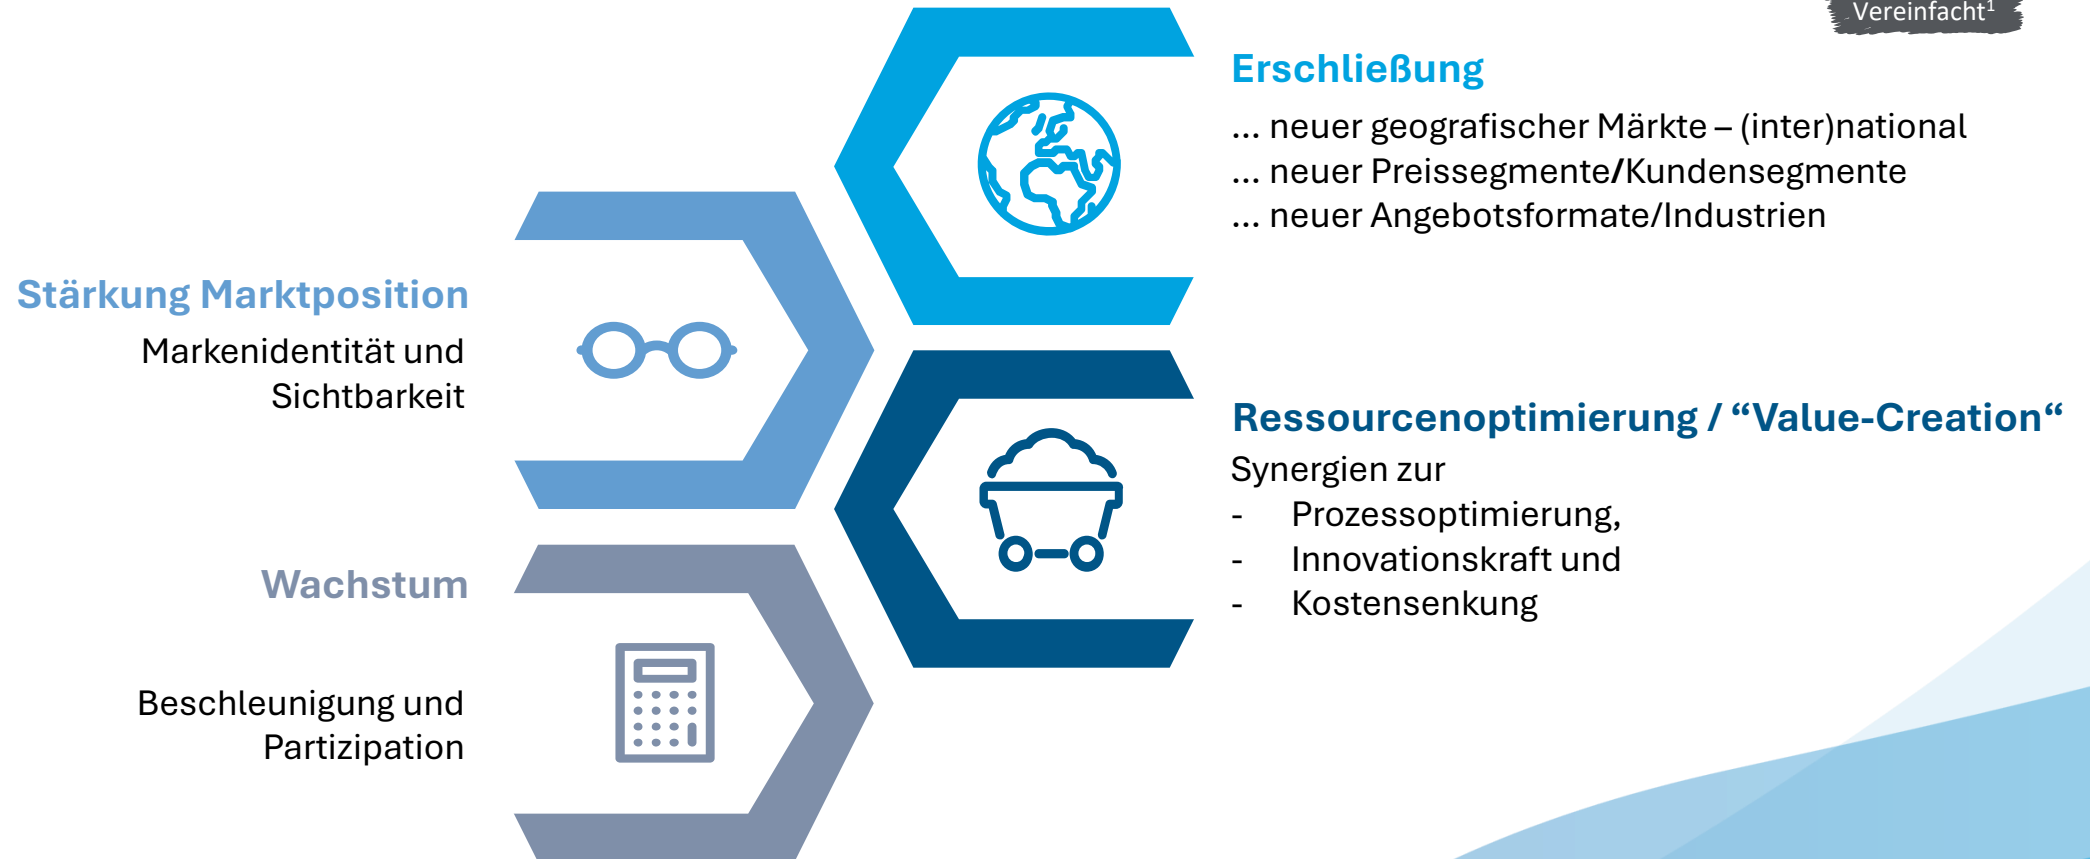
Vereinfacht$^1$

Erschließung

... neuer geografischer Märkte – (inter)national
... neuer Preissegmente/Kundensegmente
... neuer Angebotsformate/Industrien

Stärkung Marktposition

Markenidentität und Sichtbarkeit

Ressourcenoptimierung / “Value-Creation“

Synergien zur
- Prozessoptimierung,
- Innovationskraft und
- Kostensenkung

Wachstum

Beschleunigung und Partizipation